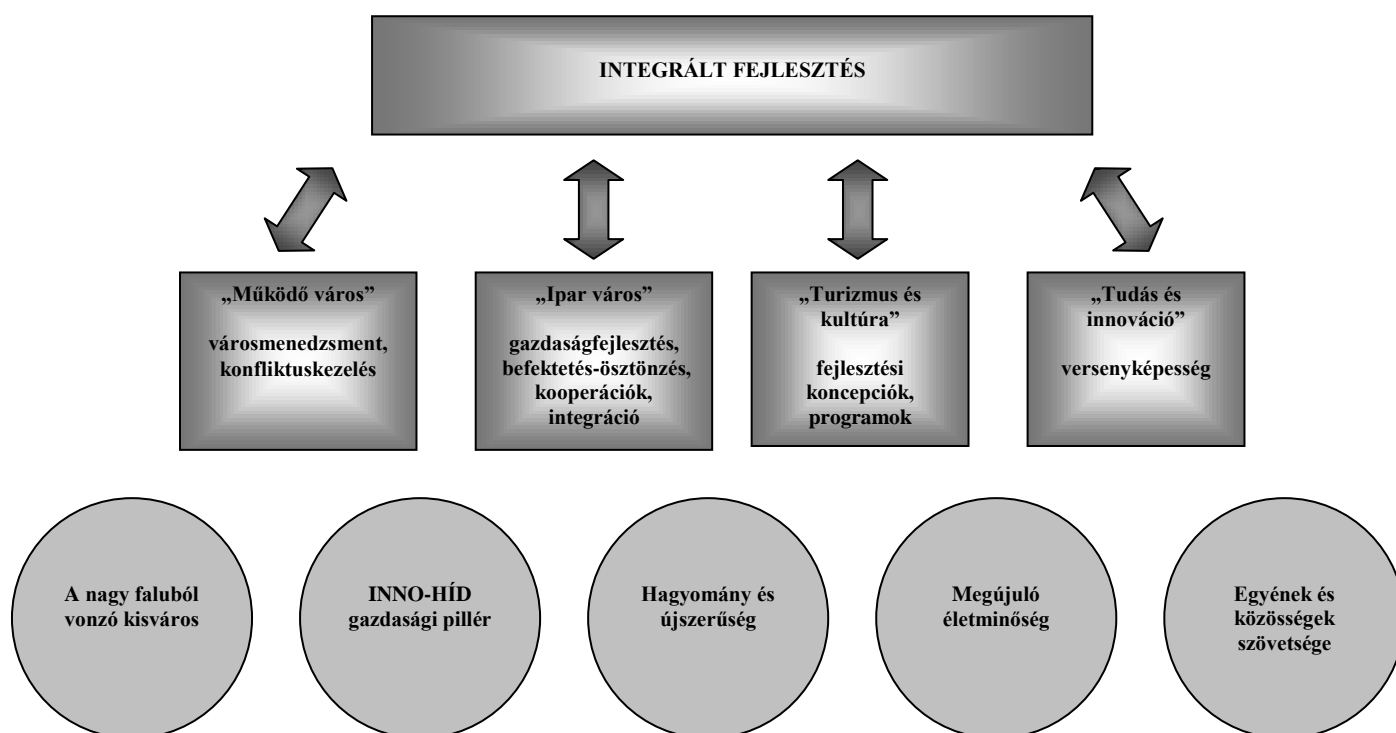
INTEGRÁLT FEJLESZTÉS

„Működő város”

városmenedzsment, konfliktuskezelés

„Ipar város”

gazdaságfejlesztés, befektetés-ösztönzés, kooperációk, integráció

„Turizmus és kultúra”

fejlesztési koncepciók, programok

„Tudás és innováció”

versenyképesség

A nagy faluból vonzó kisváros

INNO-HÍD gazdasági pillér

Hagyomány és újszerűség

Megújuló életminőség

Egyének és közösségek szövetsége